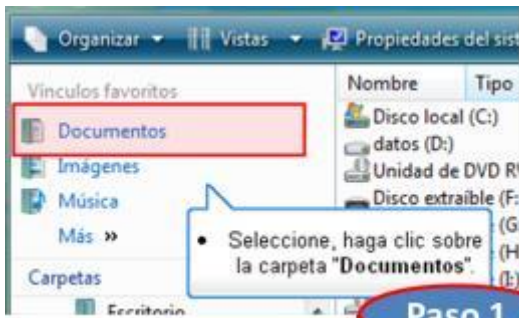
Organizar ▾ Vistas ▾ Propiedades del sist

Vínculos favoritos

Documentos

Imágenes

Música

Más »

Carpetas

Escritorio

Nombre Tipo

Disco local (C:)

datos (D:)

Unidad de DVD R

Disco extraíble (F:

(G

(H

(I:)

• Seleccione, haga clic sobre la carpeta "**Documentos**".

Paso 1